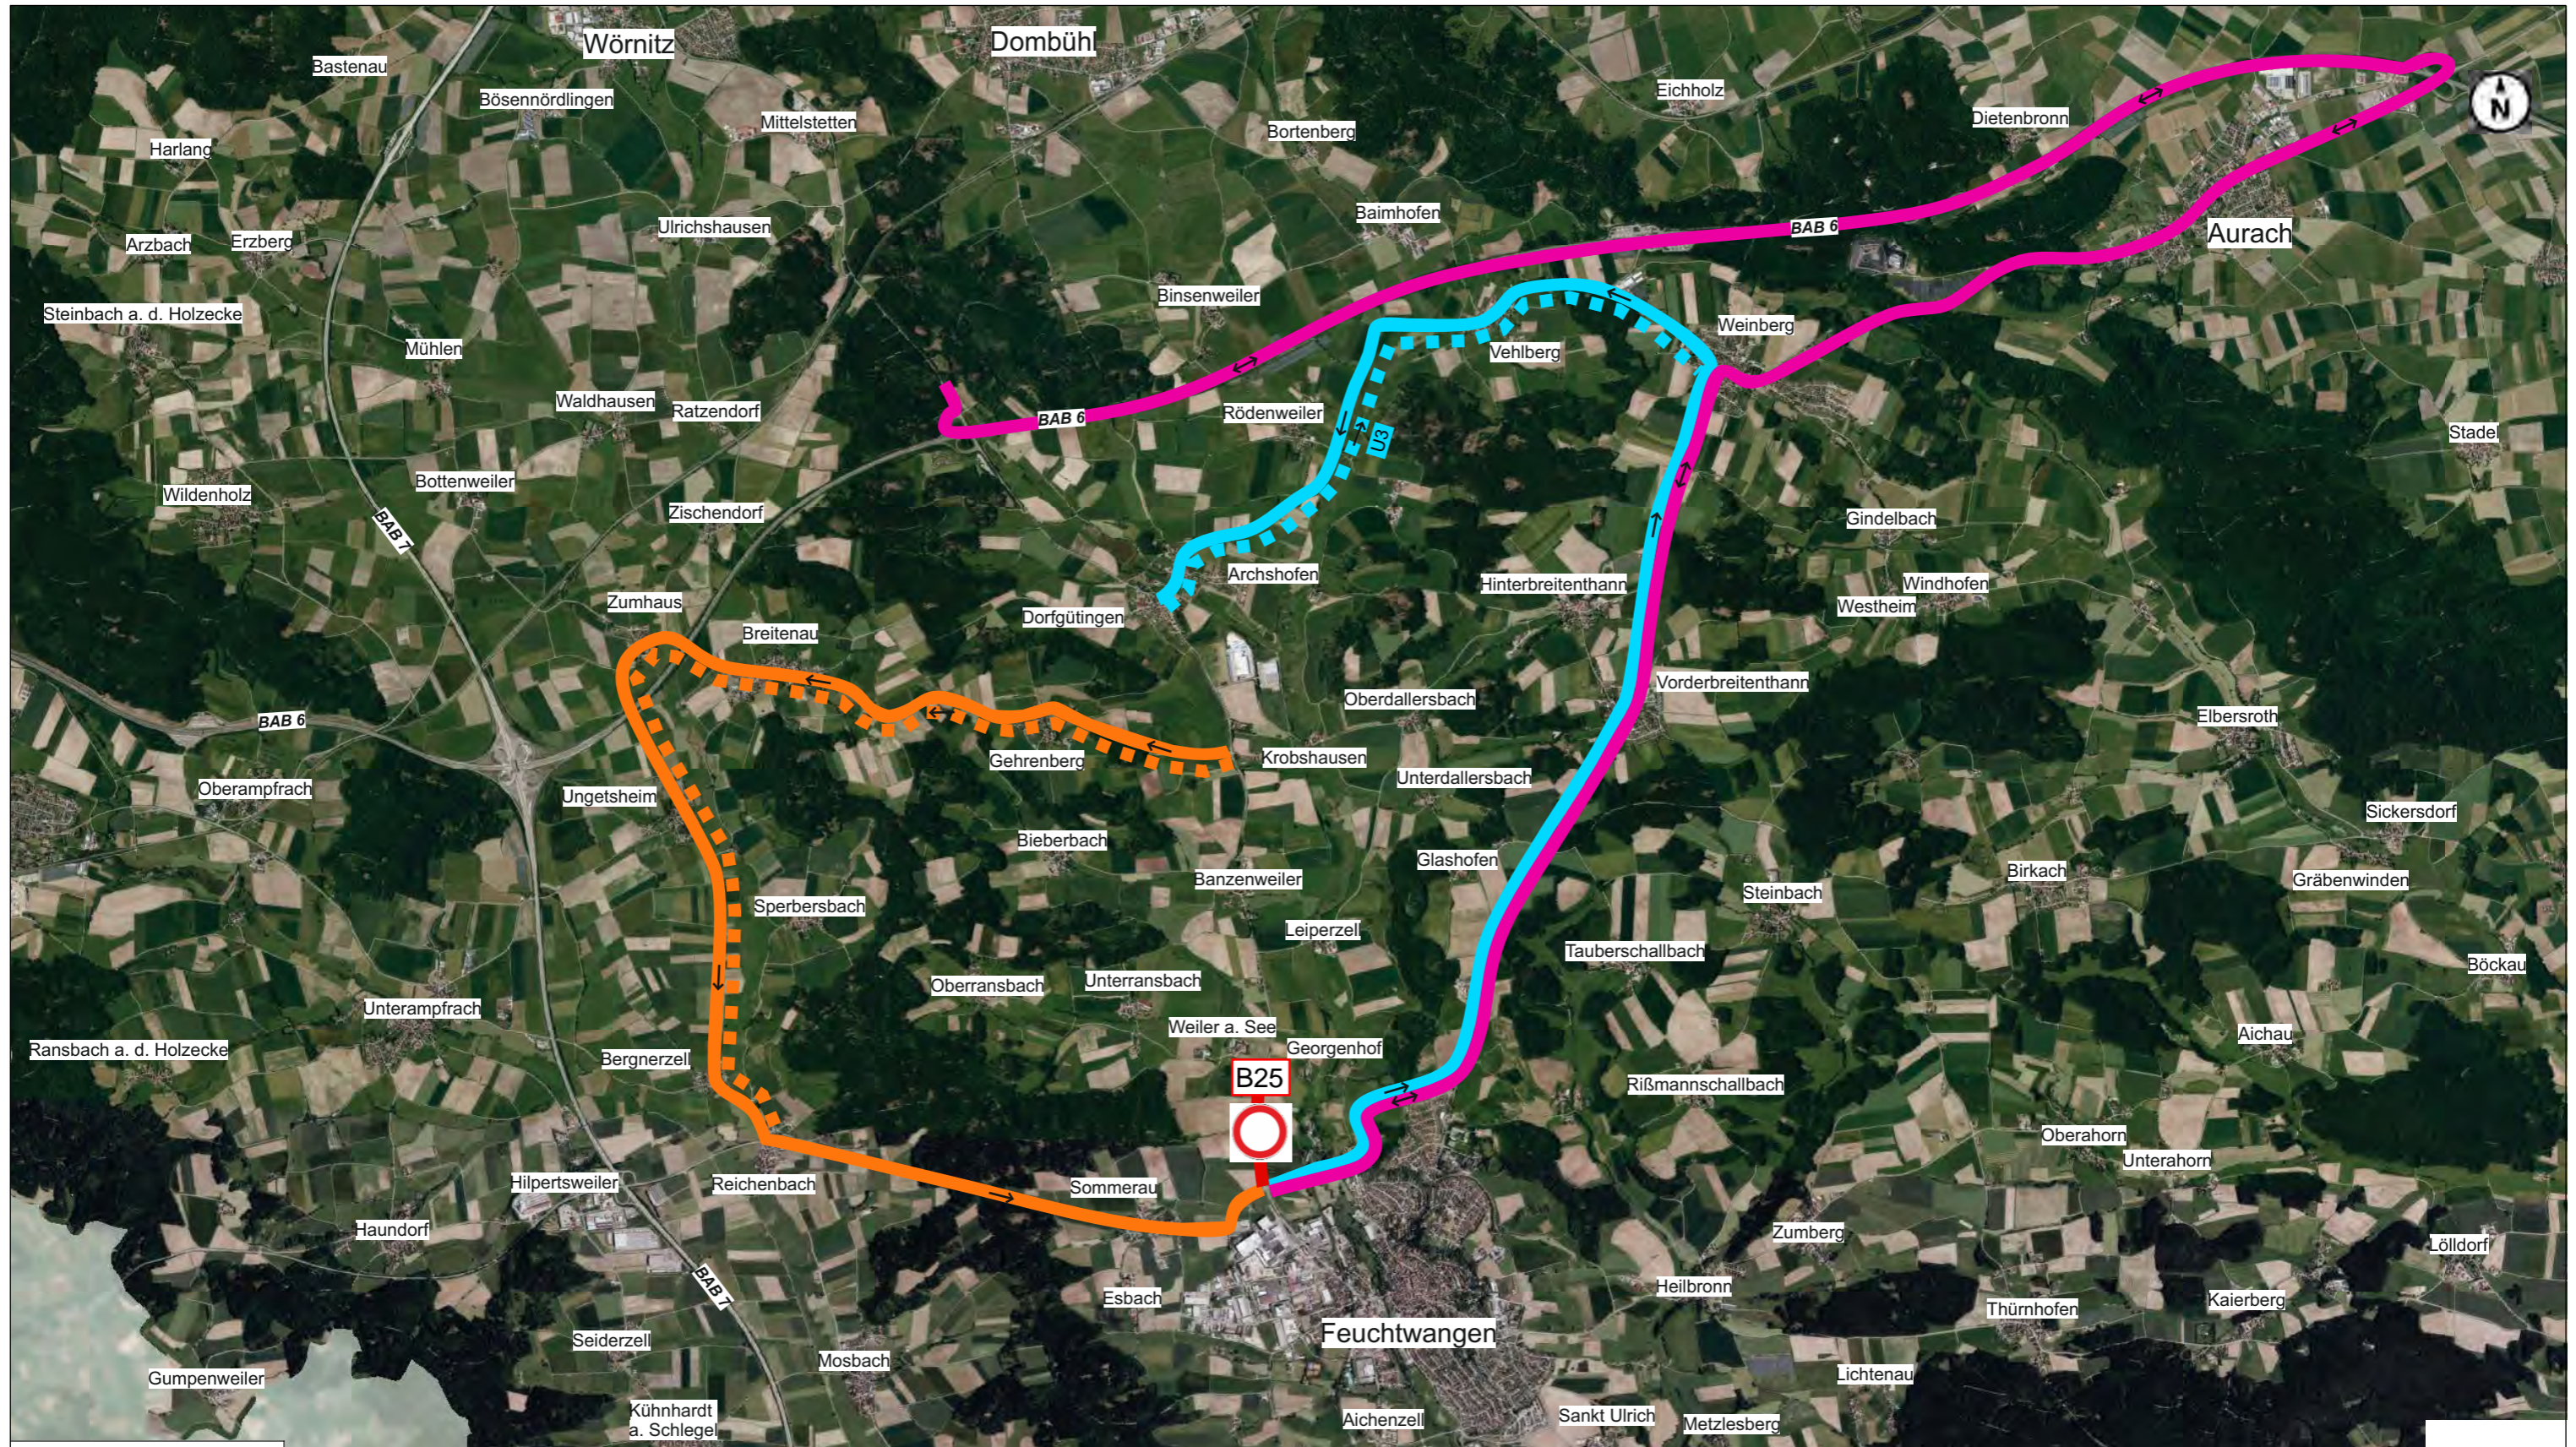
Wörnitz
Dombühl
Bastenau
Bösennördlingen
Mittelstetten
Eichholz
Dietenbronn
Harlang
Bortenberg
Baimhofen
Arzbach
Erzberg
Ulrichshausen
BAB 6
Aurach
Steinbach a. d. Holzecke
Binsenweiler
Mühlen
Vehlberg
Weinberg
Waldhausen
Ratzendorf
BAB 6
Rödenweiler
U3
Stadel
Bottenweiler
Wildenholz
BAB 7
Zischendorf
Gindelbach
Archshofen
Hinterbreitenthann
Windhofen
Westheim
Zumhaus
Breitenau
Dorfgütingen
Vorderbreitenthann
Oberdallersbach
BAB 6
Elbersroth
Krobshausen
Gehrenberg
Unterdallersbach
Oberampfrach
Ungetsheim
Sickersdorf
Bieberbach
Glashofen
Banzenweiler
Birkach
Gräbenwinden
Steinbach
Sperbersbach
Leiperzell
Tauberschallbach
Böckau
Oberransbach
Unterransbach
Unterampfrach
Weiler a. See
Aichau
Georgenhof
Ransbach a. d. Holzecke
Bergnerzell
B25
Rißmannschallbach
Oberahorn
Unterahorn
Hilpertsweiler
Reichenbach
Sommerau
Haundorf
Zumberg
Lölldorf
Heilbronn
Esbach
Thürnhofen
Kaierberg
BAB 7
Feuchtwangen
Seiderzell
Mosbach
Gumpenweiler
Lichtenau
Kühnhardt a. Schlegel
Aichenzell
Sankt Ulrich
Metzlesberg